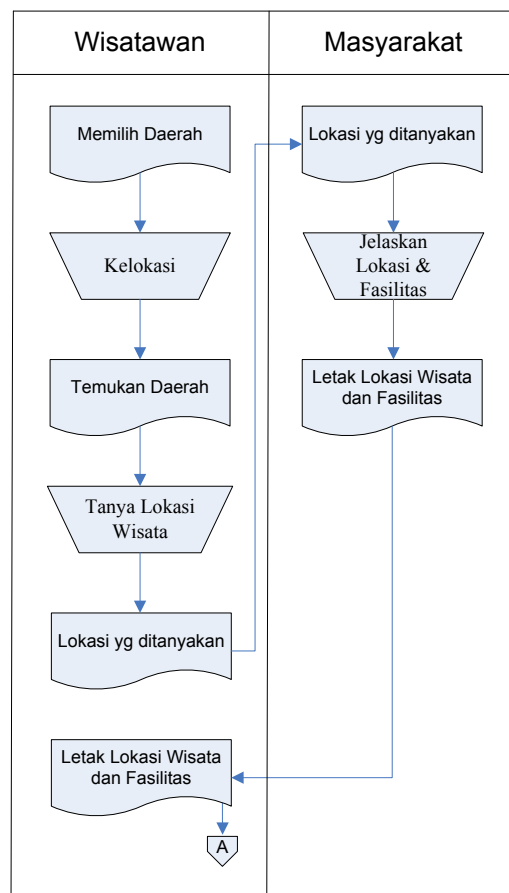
Wisatawan

Masyarakat

Memilih Daerah

Kelokasi

Temukan Daerah

Tanya Lokasi Wisata

Lokasi yg ditanyakan

Letak Lokasi Wisata dan Fasilitas

A

Lokasi yg ditanyakan

Jelaskan Lokasi & Fasilitas

Letak Lokasi Wisata dan Fasilitas